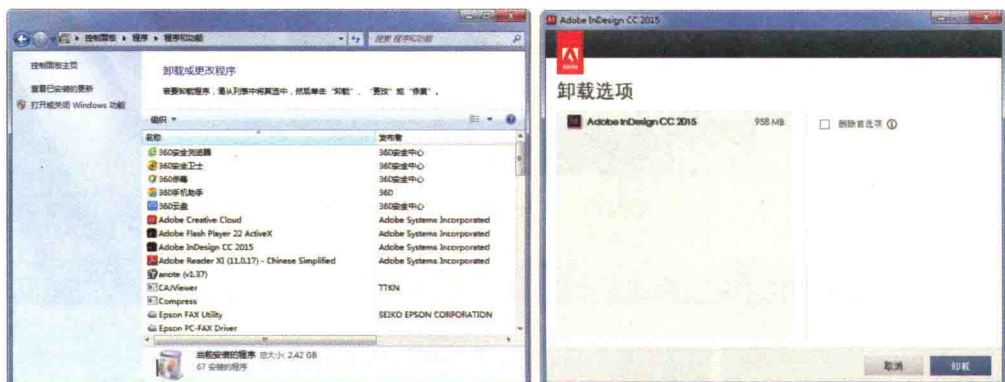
控制面板 ▸ 程序 ▸ 程序和功能

搜索 程序和功能

控制面板主页

查看已安装的更新

打开或关闭 Windows 功能

卸载或更改程序

若要卸载程序，请从列表中将其选中，然后单击"卸载"、"更改"或"修复"。

组织 ▾

| 名称 | 发布者 |
|---|---|
| 360安全浏览器 | 360安全中心 |
| 360安全卫士 | 360安全中心 |
| 360杀毒 | 360安全中心 |
| 360手机助手 | 360 |
| 360云盘 | 360安全中心 |
| Adobe Creative Cloud | Adobe Systems Incorporated |
| Adobe Flash Player 22 ActiveX | Adobe Systems Incorporated |
| Adobe InDesign CC 2015 | Adobe Systems Incorporated |
| Adobe Reader XI (11.0.17) - Chinese Simplified | Adobe Systems Incorporated |
| anote (v1.37) | |
| CAJViewer | TTKN |
| Compress | |
| Epson FAX Utility | SEIKO EPSON CORPORATION |
| Epson PC-FAX Driver | |

当前安装的程序 总大小: 2.42 GB
67 个已安装的程序

Adobe InDesign CC 2015

Adobe

卸载选项

Adobe InDesign CC 2015 958 MB

删除首选项 ⓘ

取消 卸载